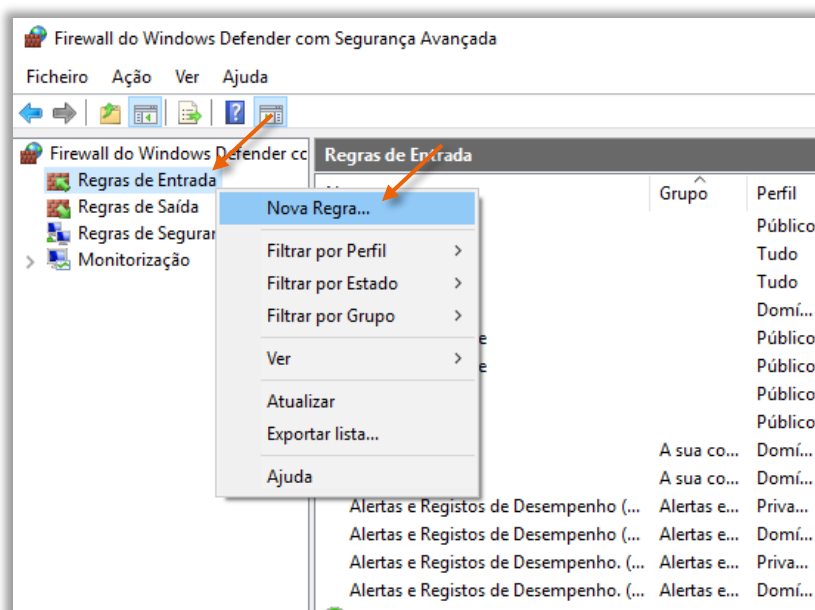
Firewall do Windows Defender com Segurança Avançada

Ficheiro Ação Ver Ajuda

Firewall do Windows Defender cc
Regras de Entrada
Regras de Saída
Regras de Segurar
Monitorização

Regras de Entrada

| Nome | Grupo | Perfil |
|---|---|---|
| | | Público |
| | | Tudo |
| | | Tudo |
| | | Domí... |
| e | | Público |
| e | | Público |
| | | Público |
| | | Público |
| | A sua co... | Domí... |
| | A sua co... | Domí... |
| Alertas e Registos de Desempenho (... | Alertas e... | Priva... |
| Alertas e Registos de Desempenho (... | Alertas e... | Domí... |
| Alertas e Registos de Desempenho. (... | Alertas e... | Priva... |
| Alertas e Registos de Desempenho. (... | Alertas e... | Domí... |

Nova Regra...
Filtrar por Perfil
Filtrar por Estado
Filtrar por Grupo
Ver
Atualizar
Exportar lista...
Ajuda